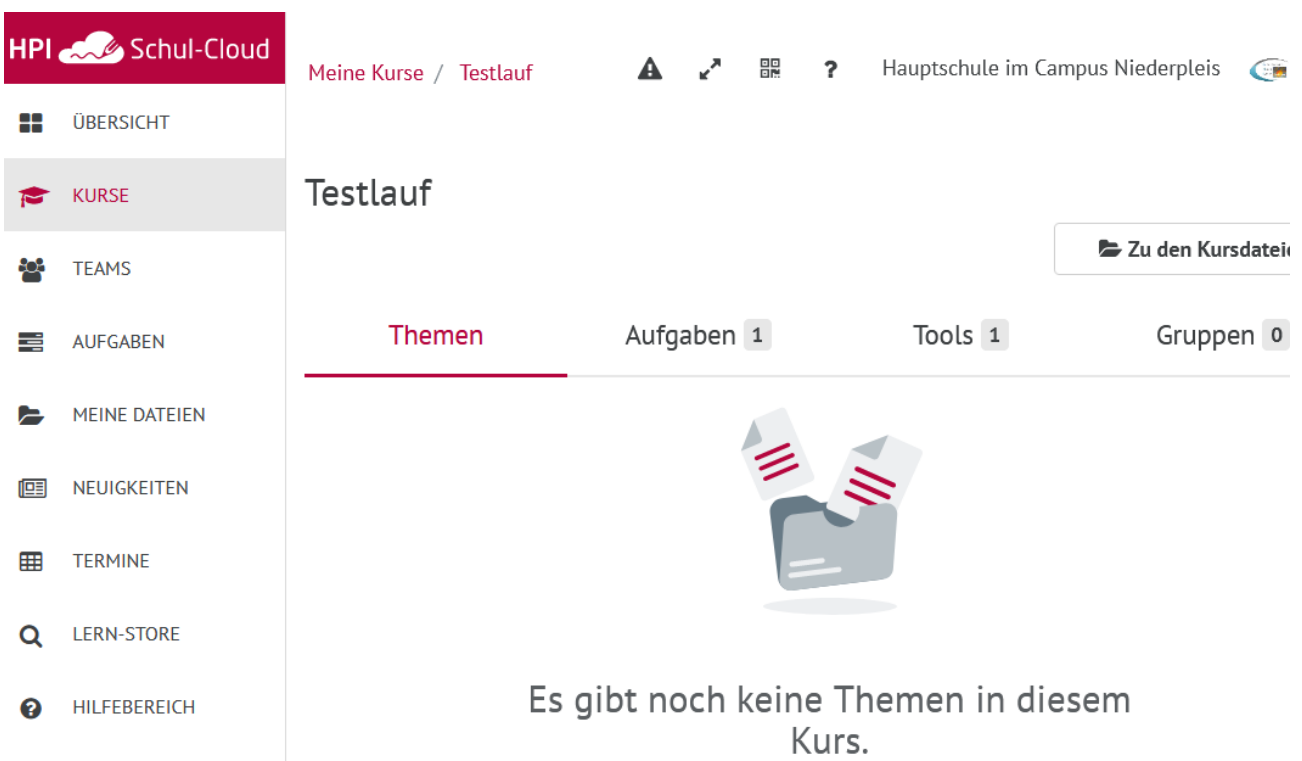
HPI Schul-Cloud

ÜBERSICHT

KURSE

TEAMS

AUFGABEN

MEINE DATEIEN

NEUIGKEITEN

TERMINE

LERN-STORE

HILFEBEREICH

Meine Kurse / Testlauf

?

Hauptschule im Campus Niederpleis

Testlauf

Zu den Kursdatei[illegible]

Themen

Aufgaben 1

Tools 1

Gruppen 0

Es gibt noch keine Themen in diesem Kurs.